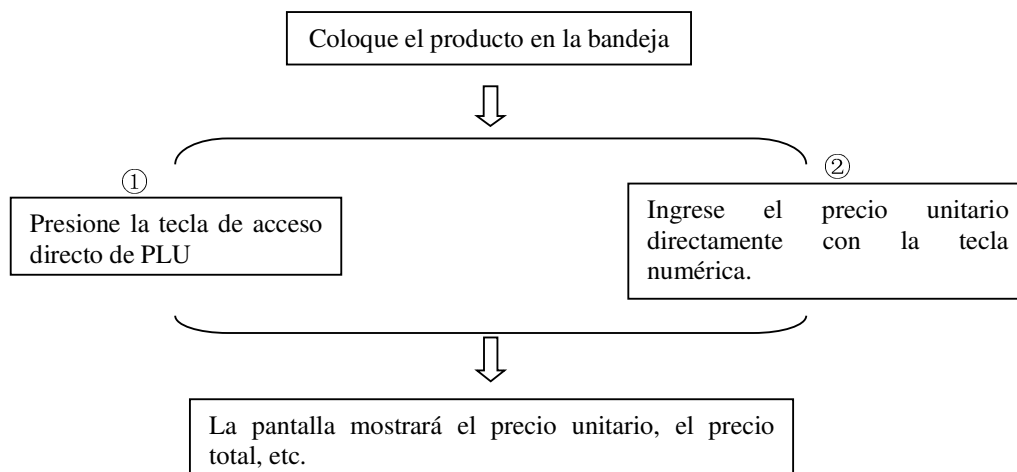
Coloque el producto en la bandeja

①

Presione la tecla de acceso directo de PLU

②

Ingrese el precio unitario directamente con la tecla numérica.

La pantalla mostrará el precio unitario, el precio total, etc.